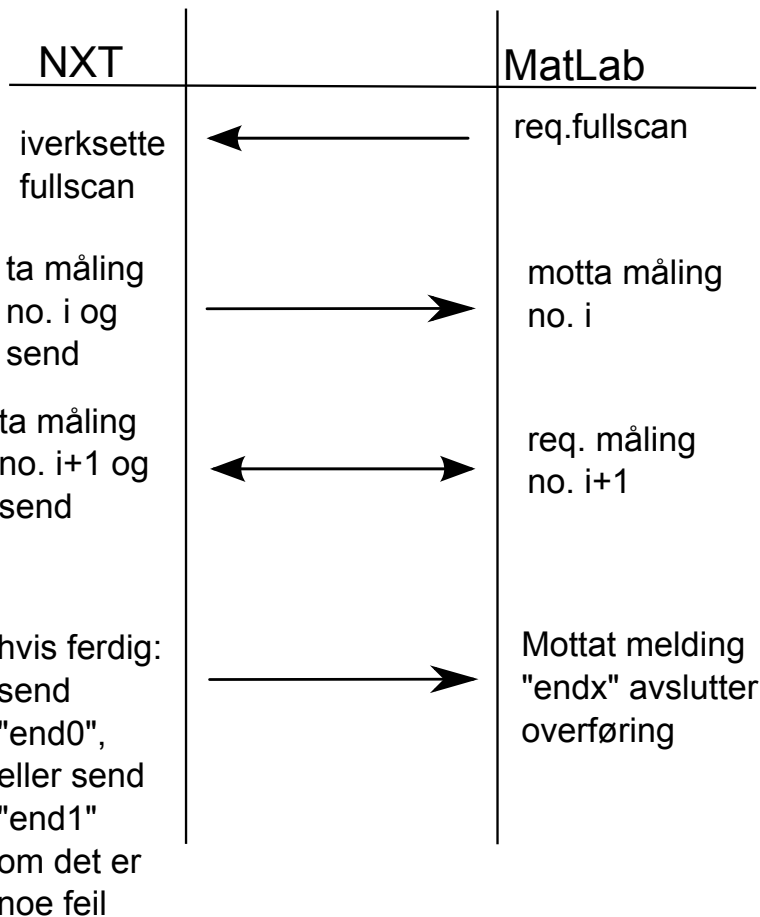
NXT

MatLab

iverksette fullscan

req.fullscan

ta måling no. i og send

motta måling no. i

ta måling no. i+1 og send

req. måling no. i+1

hvis ferdig: send "end0", eller send "end1" om det er noe feil

Mottat melding "endx" avslutter overføring